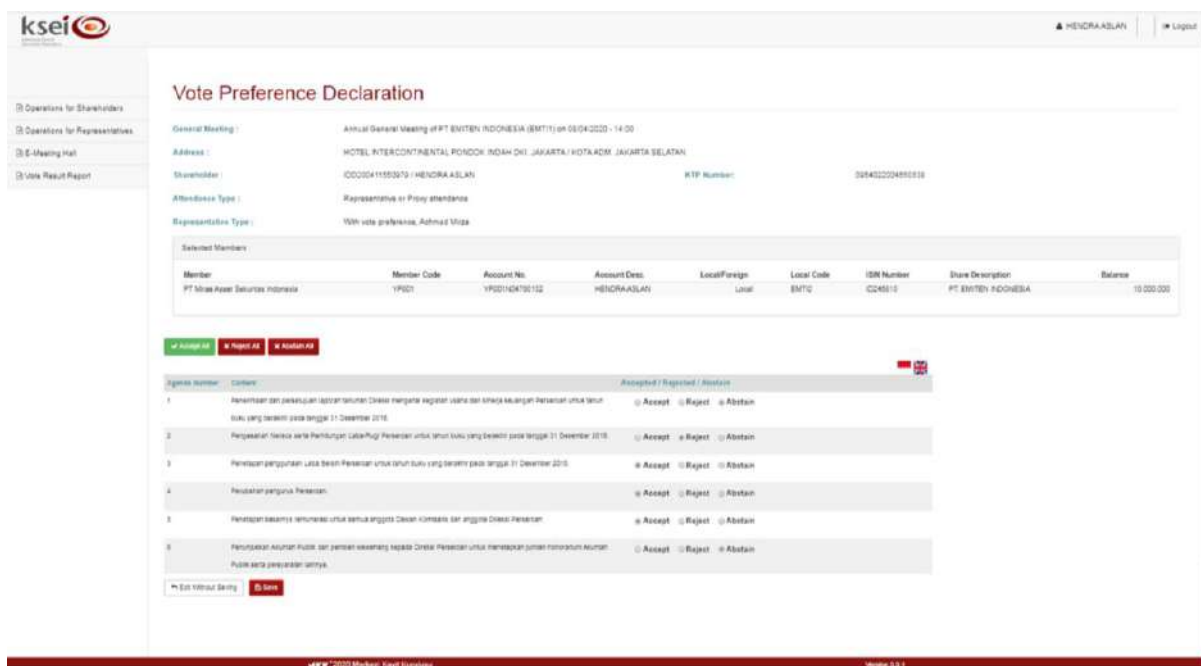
ksei

HENDRA ASLAN | Logout

Operations for Shareholders
Operations for Representatives
E-Meeting Hall
Vote Result Report

Vote Preference Declaration

General Meeting : Annual General Meeting of PT EMITEN INDONESIA (EMTI1) on 09/04/2020 - 14:00
Address : HOTEL INTERCONTINENTAL PONDOK INDAH DKI JAKARTA / KOTA ADM. JAKARTA SELATAN
Shareholder : IDD200411553970 / HENDRA ASLAN
KTP Number : 3654022004850030
Attendance Type : Representative or Proxy attendance
Representative Type : With vote preference, Achmad Mirza

Selected Members

| Member | Member Code | Account No. | Account Desc. | Local/Foreign | Local Code | ISIN Number | Share Description | Balance |
|---|---|---|---|---|---|---|---|---|
| PT Mirae Asset Sekuritas Indonesia | YP001 | YP001N04700102 | HENDRA ASLAN | Local | EMTI2 | ID245610 | PT EMITEN INDONESIA | 10.000.000 |

Accept All | Reject All | Abstain All

| Agenda Number | Content | Accepted / Rejected / Abstain |
|---|---|---|
| 1 | Penerimaan dan persetujuan laporan tahunan Direksi mengenai kegiatan usaha dan kinerja keuangan Perseroan untuk tahun buku yang berakhir pada tanggal 31 Desember 2016 | Accept Reject Abstain |
| 2 | Pengesahan Neraca serta Perhitungan Laba/Rugi Perseroan untuk tahun buku yang berakhir pada tanggal 31 Desember 2016 | Accept Reject Abstain |
| 3 | Penetapan penggunaan Laba Bersih Perseroan untuk tahun buku yang berakhir pada tanggal 31 Desember 2016 | Accept Reject Abstain |
| 4 | Perubahan pengurus Perseroan | Accept Reject Abstain |
| 5 | Penetapan besarnya remunerasi untuk semua anggota Dewan Komisaris dan anggota Direksi Perseroan | Accept Reject Abstain |
| 6 | Penunjukkan Akuntan Publik dan pemberi wewenang kepada Direksi Perseroan untuk menetapkan jumlah honorarium Akuntan Publik serta persyaratan lainnya | Accept Reject Abstain |

Exit Without Saving | Save

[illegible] 2020 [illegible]
Version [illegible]